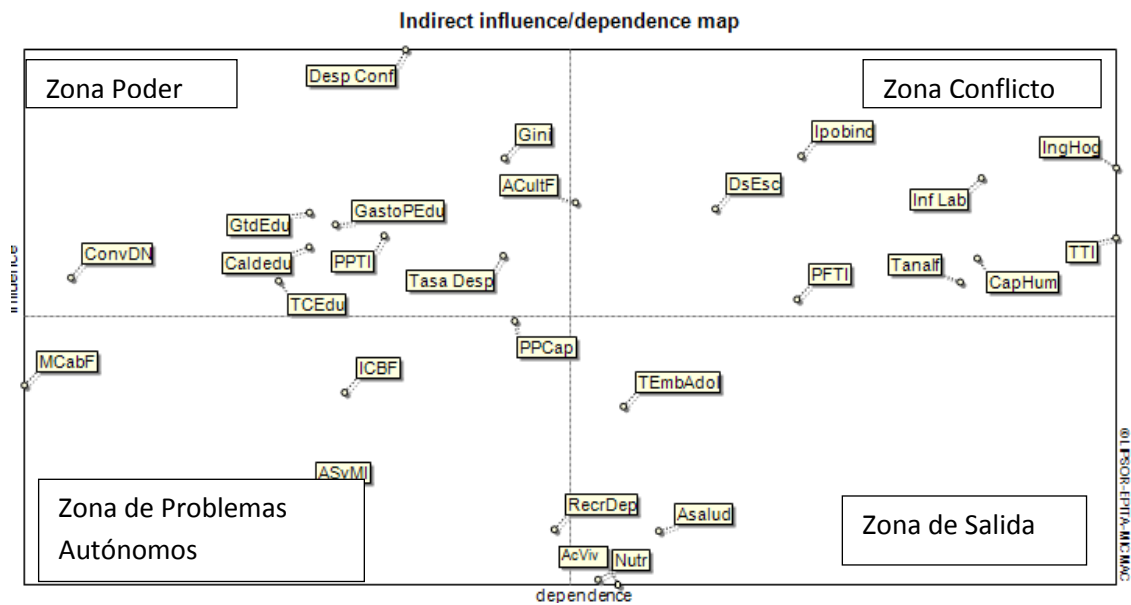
Indirect influence/dependence map

Zona Poder

Desp Conf

Zona Conflicto

Gini

Ipobind

IngHog

ACultF

DsEsc

Inf Lab

GtdEdu

GastoPEdu

ConvDN

Caldedu

PPTI

Tasa Desp

PFTI

Tanalf

TTI

CapHum

TCEdu

influence

PPCap

MCabF

ICBF

TEmbAdol

ASyMI

RecrDep

Asalud

Zona de Problemas Autónomos

Zona de Salida

AcViv

Nutr

©LIPSOR-EPITA-MICMAC

dependence